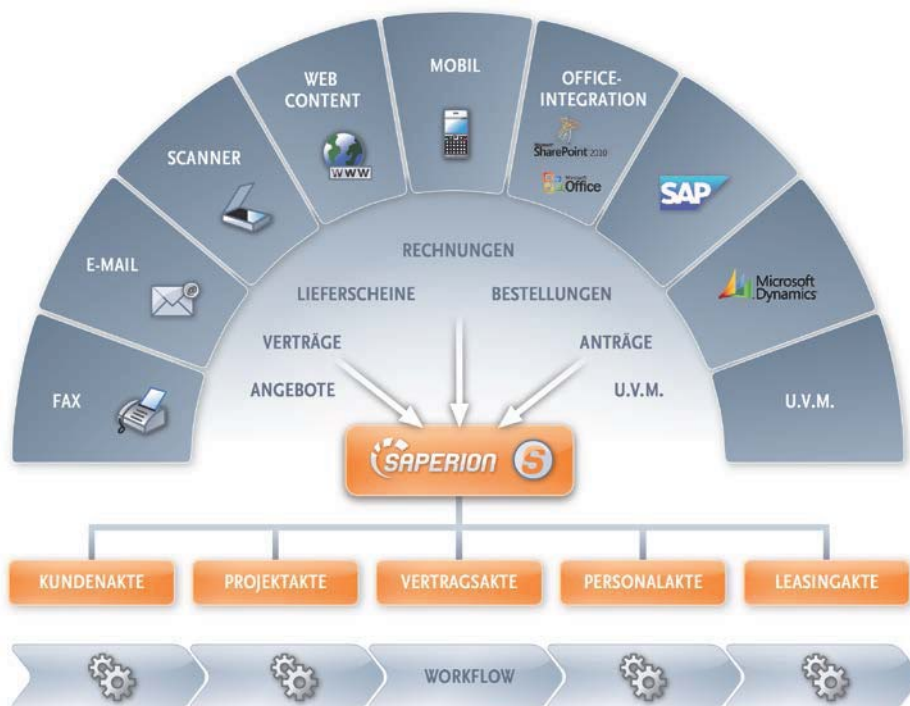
FAX

E-MAIL

SCANNER

WEB CONTENT

WWW

MOBIL

OFFICE-INTEGRATION

Microsoft SharePoint 2010

Microsoft Office

SAP

Microsoft Dynamics

U.V.M.

RECHNUNGEN

LIEFERSCHEINE

BESTELLUNGEN

VERTRÄGE

ANTRÄGE

ANGEBOTE

U.V.M.

SAPERION S

KUNDENAKTE

PROJEKTAKTE

VERTRAGSAKTE

PERSONALAKTE

LEASINGAKTE

WORKFLOW